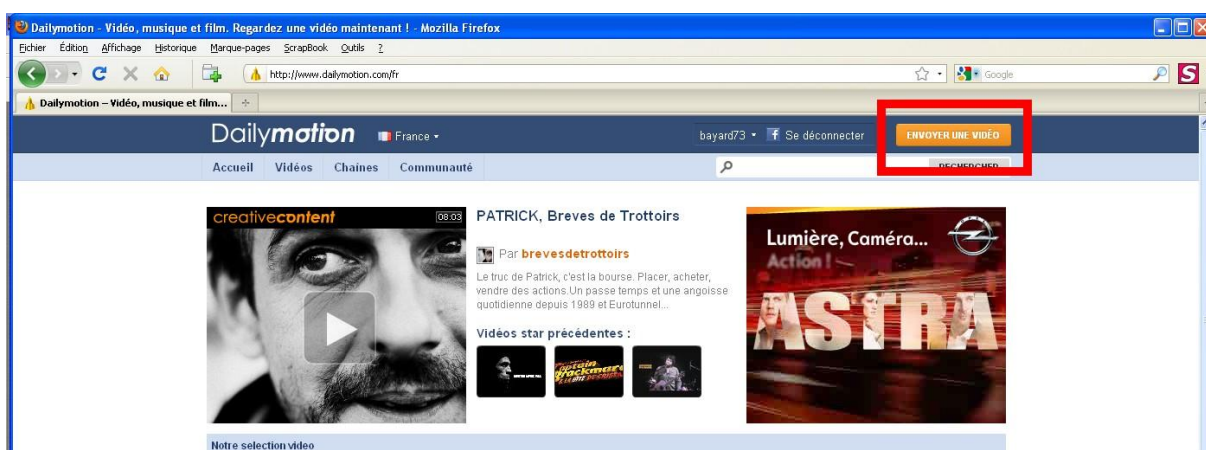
Dailymotion - Vidéo, musique et film. Regardez une vidéo maintenant ! - Mozilla Firefox

Fichier Édition Affichage Historique Marque-pages ScrapBook Outils ?

http://www.dailymotion.com/fr

Google

Dailymotion – Vidéo, musique et film...

Dailymotion France

bayard73 Se déconnecter

ENVOYER UNE VIDÉO

Accueil Vidéos Chaînes Communauté

RECHERCHER

creativecontent 08:03

PATRICK, Breves de Trottoirs

Par brevesdetrottoirs

Le truc de Patrick, c'est la bourse. Placer, acheter, vendre des actions.Un passe temps et une angoisse quotidienne depuis 1989 et Eurotunnel...

Vidéos star précédentes :

Lumière, Caméra... Action !

ASTRA

Notre selection video